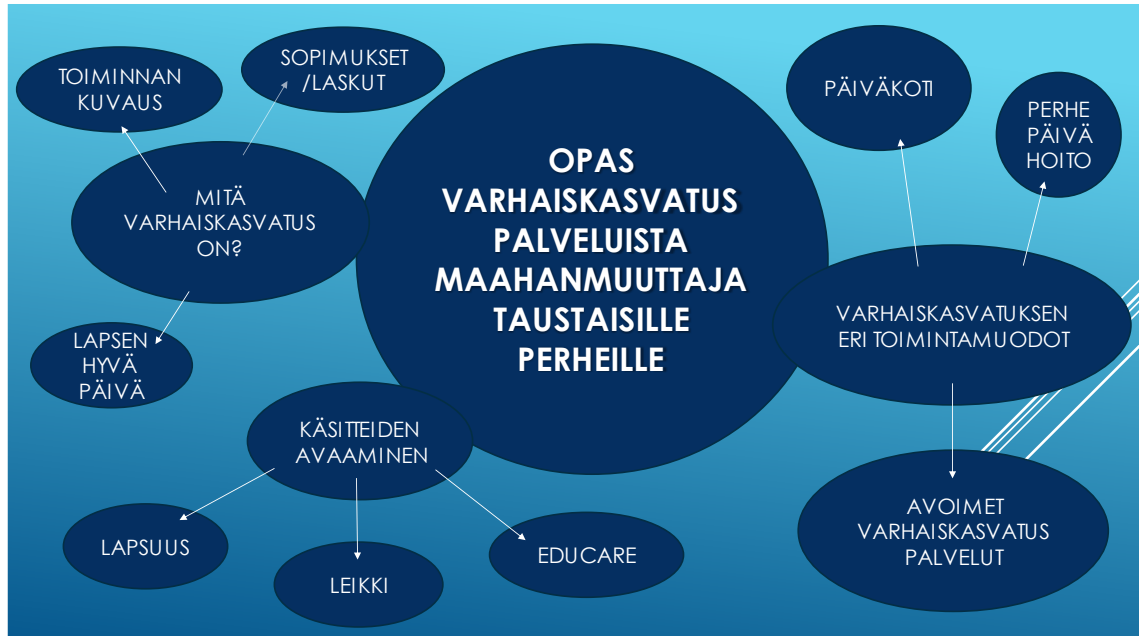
OPAS VARHAISKASVATUS PALVELUISTA MAAHANMUUTTAJA TAUSTAISILLE PERHEILLE

TOIMINNAN KUVAUS

SOPIMUKSET /LASKUT

MITÄ VARHAISKASVATUS ON?

LAPSEN HYVÄ PÄIVÄ

KÄSITTEIDEN AVAAMINEN

LAPSUUS

LEIKKI

EDUCARE

PÄIVÄKOTI

PERHE PÄIVÄ HOITO

VARHAISKASVATUKSEN ERI TOIMINTAMUODOT

AVOIMET VARHAISKASVATUS PALVELUT